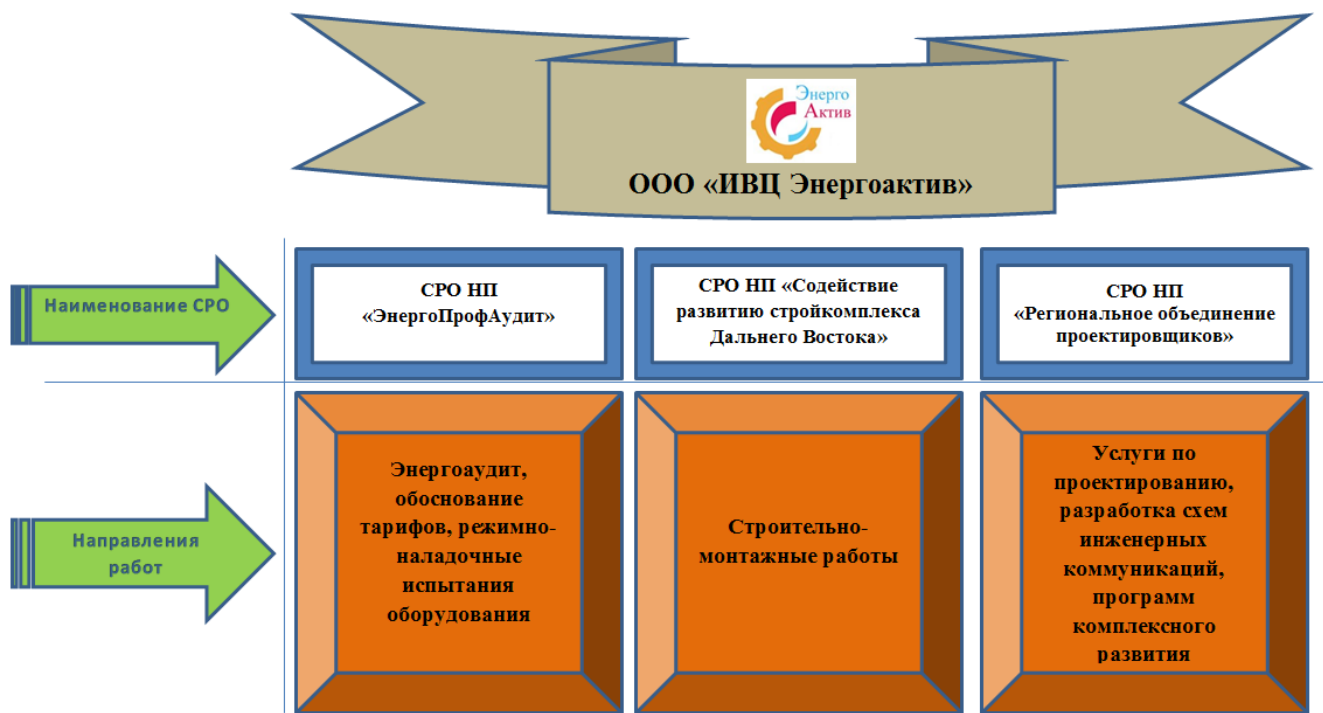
Энерго
Актив

ООО «ИВЦ Энергоактив»

Наименование СРО

СРО НП «ЭнергоПрофАудит»

СРО НП «Содействие развитию стройкомплекса Дальнего Востока»

СРО НП «Региональное объединение проектировщиков»

Направления работ

Энергоаудит, обоснование тарифов, режимно-наладочные испытания оборудования

Строительно-монтажные работы

Услуги по проектированию, разработка схем инженерных коммуникаций, программ комплексного развития